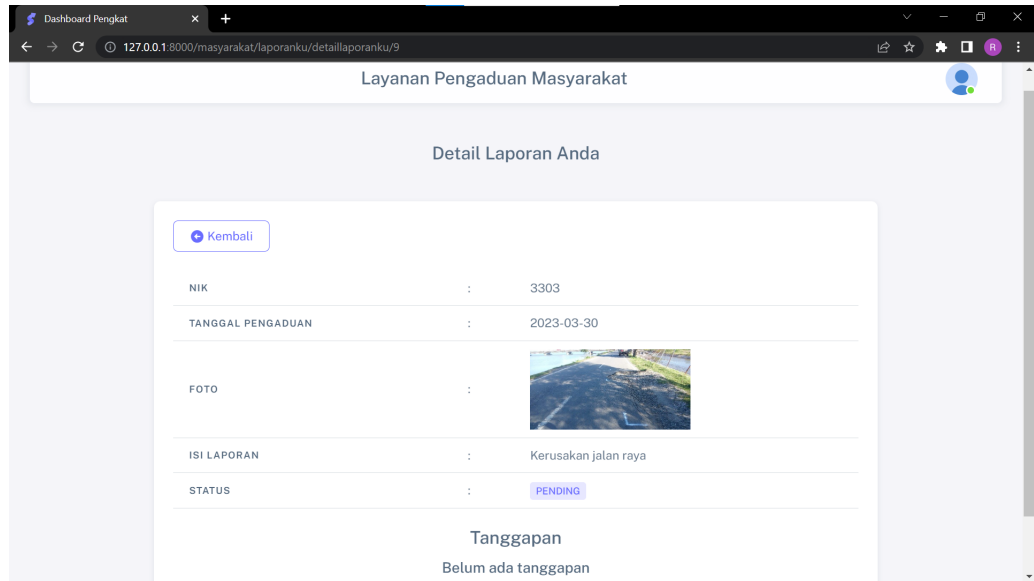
Dashboard Pengkat
127.0.0.1:8000/masyarakat/laporanku/detaillaporanku/9
R

Layanan Pengaduan Masyarakat

Detail Laporan Anda

Kembali

| | | |
|---|---|---|
| NIK | : | 3303 |
| TANGGAL PENGADUAN | : | 2023-03-30 |
| FOTO | : | |
| ISI LAPORAN | : | Kerusakan jalan raya |
| STATUS | : | PENDING |

Tanggapan

Belum ada tanggapan